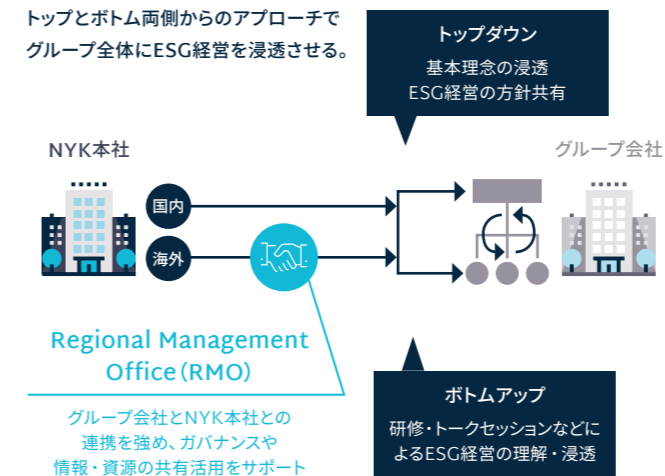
トップとボトム両側からのアプローチで
グループ全体にESG経営を浸透させる。

トップダウン
基本理念の浸透
ESG経営の方針共有

NYK本社

グループ会社

国内

海外

Regional Management Office（RMO）

グループ会社とNYK本社との
連携を強め、ガバナンスや
情報・資源の共有活用をサポート

ボトムアップ
研修・トークセッションなどに
よるESG経営の理解・浸透